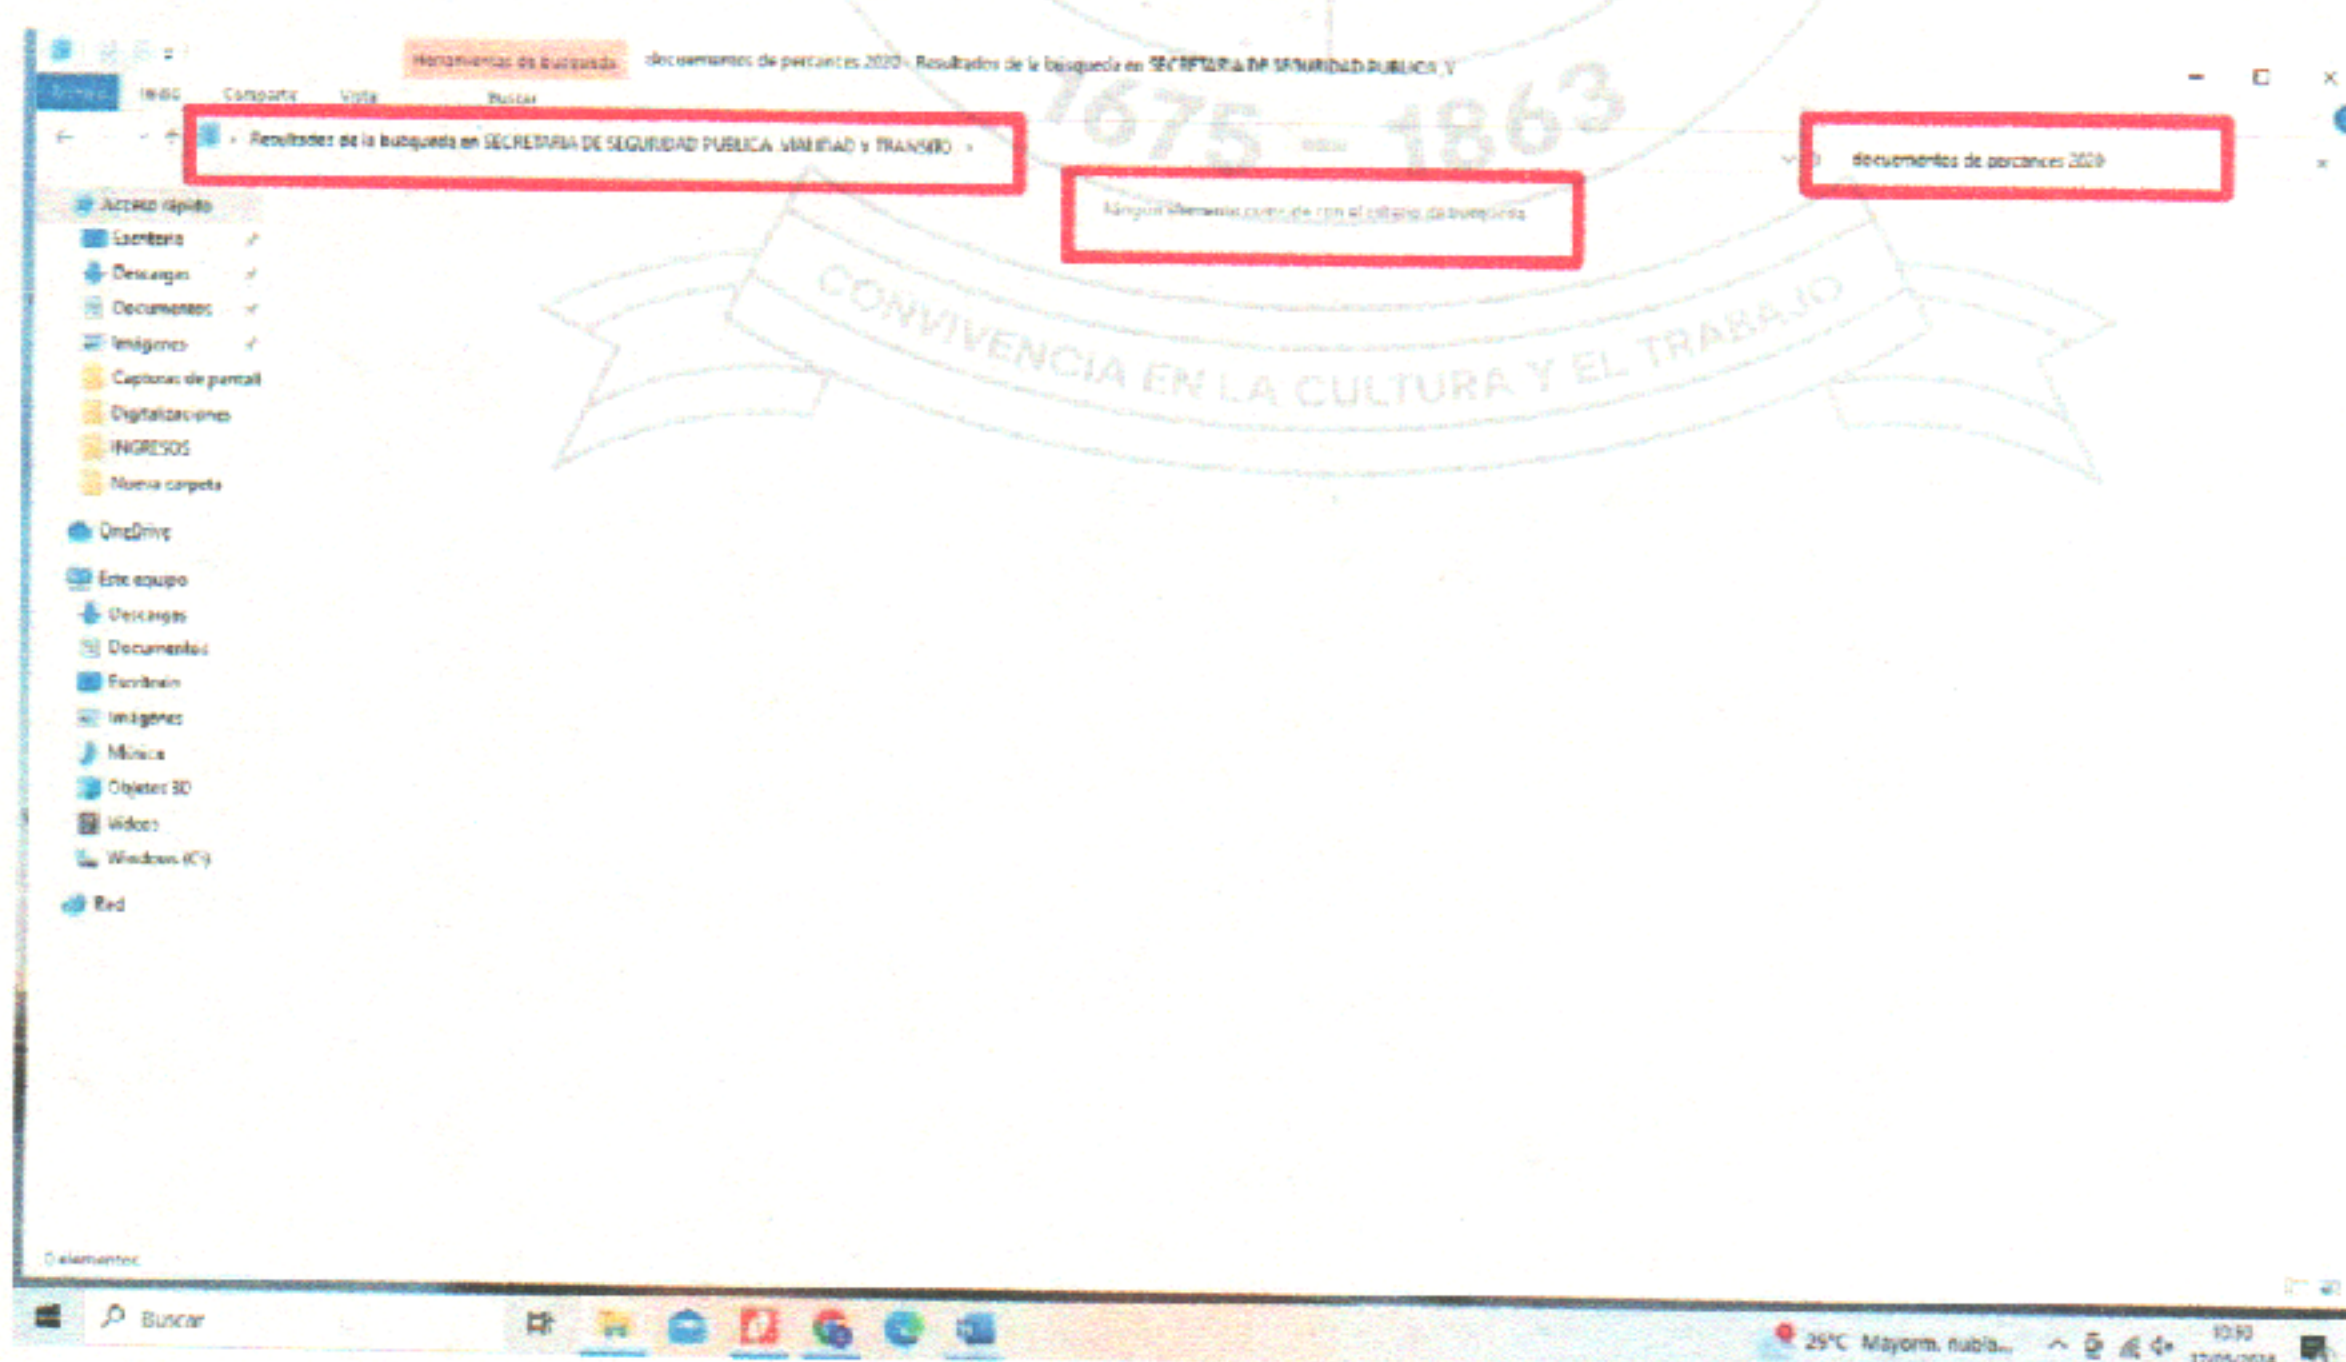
Herramientas de búsqueda documentos de percances 2020 - Resultados de la búsqueda en SECRETARIA DE SEGURIDAD PUBLICA Y

Archivo Inicio Compartir Vista Buscar

Resultados de la búsqueda en SECRETARIA DE SEGURIDAD PUBLICA, VIALIDAD y TRANSITO

documentos de percances 2020

1675 - 1863

Ningún elemento coincide con el criterio de búsqueda.

CONVIVENCIA EN LA CULTURA Y EL TRABAJO

Acceso rápido
Escritorio
Descargas
Documentos
Imágenes
Capturas de pantall
Digitalizaciones
INGRESOS
Nueva carpeta
OneDrive
Este equipo
Descargas
Documentos
Escritorio
Imágenes
Música
Objetos 3D
Videos
Windows (C:)
Red

0 elementos

Buscar

25°C Mayorm. nubla...

10:10
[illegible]